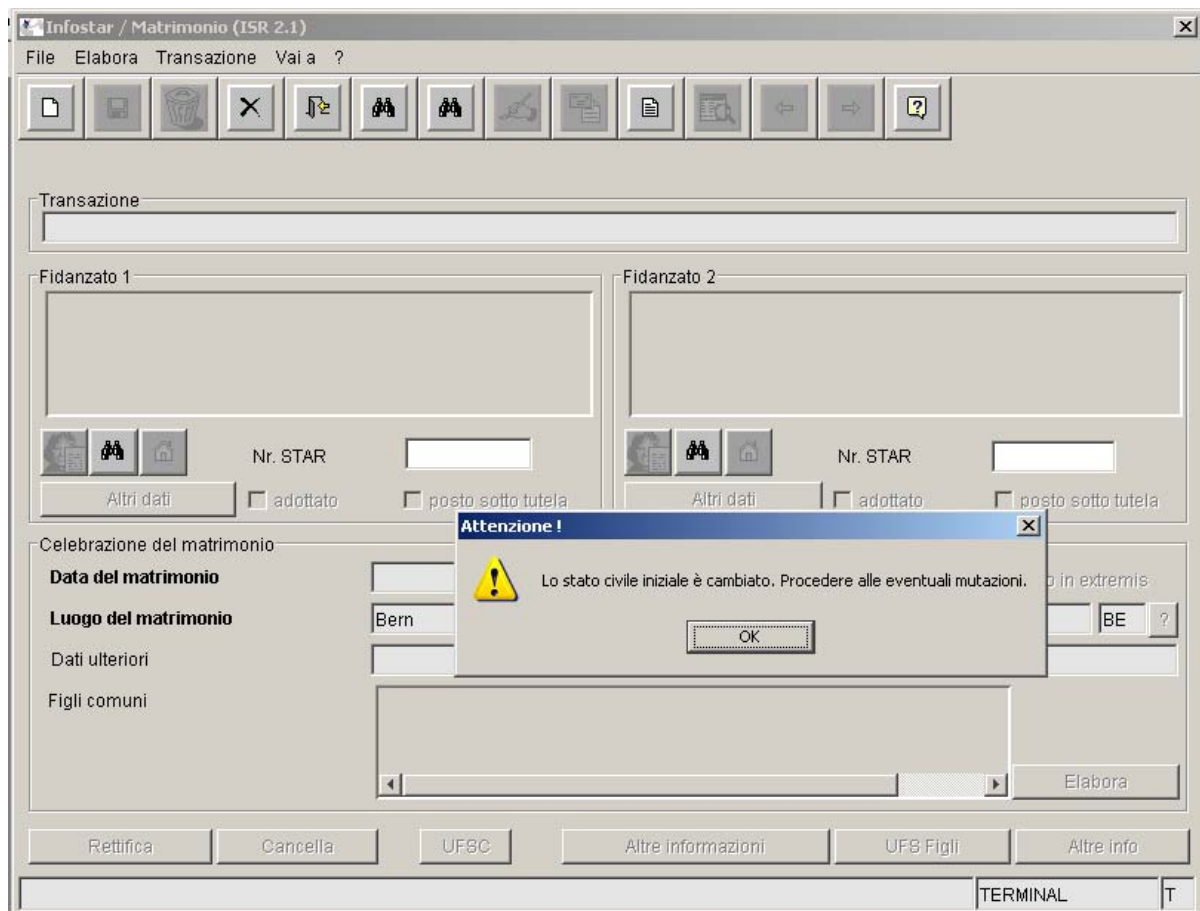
Infostar / Matrimonio (ISR 2.1)

File Elabora Transazione Vai a ?

Transazione

Fidanzato 1

Nr. STAR

Altri dati

adottato

posto sotto tutela

Fidanzato 2

Nr. STAR

Altri dati

adottato

posto sotto tutela

Celebrazione del matrimonio

Data del matrimonio

Luogo del matrimonio

Bern

Dati ulteriori

Figli comuni

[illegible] in extremis

BE

?

Elabora

Attenzione !

Lo stato civile iniziale è cambiato. Procedere alle eventuali mutazioni.

OK

Rettifica

Cancella

UFSC

Altre informazioni

UFS Figli

Altre info

TERMINAL

T